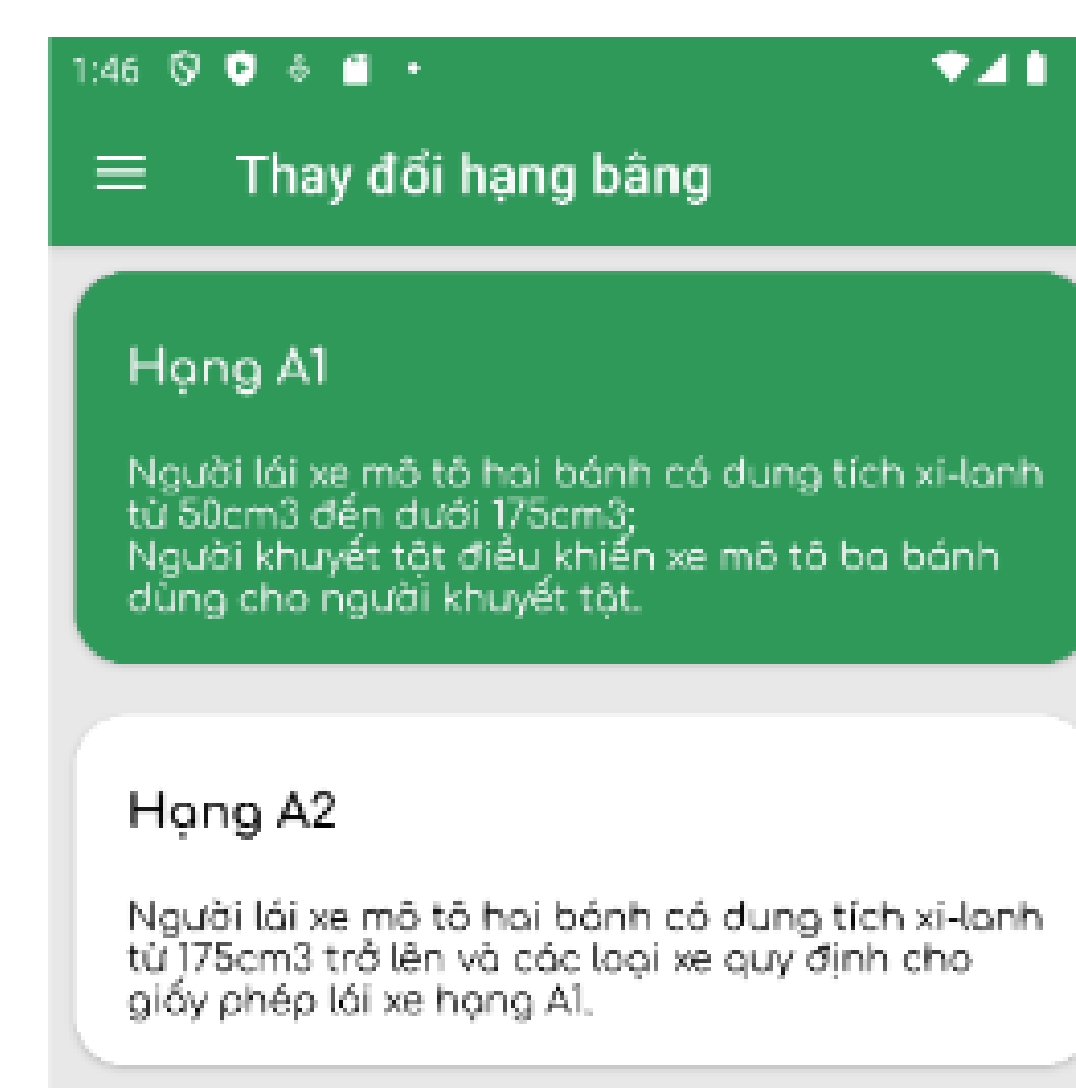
1:46

Thay đổi hạng bằng

Hạng A1

Người lái xe mô tô hai bánh có dung tích xi-lanh từ 50cm3 đến dưới 175cm3;
Người khuyết tật điều khiển xe mô tô ba bánh dùng cho người khuyết tật.

Hạng A2

Người lái xe mô tô hai bánh có dung tích xi-lanh từ 175cm3 trở lên và các loại xe quy định cho giấy phép lái xe hạng A1.